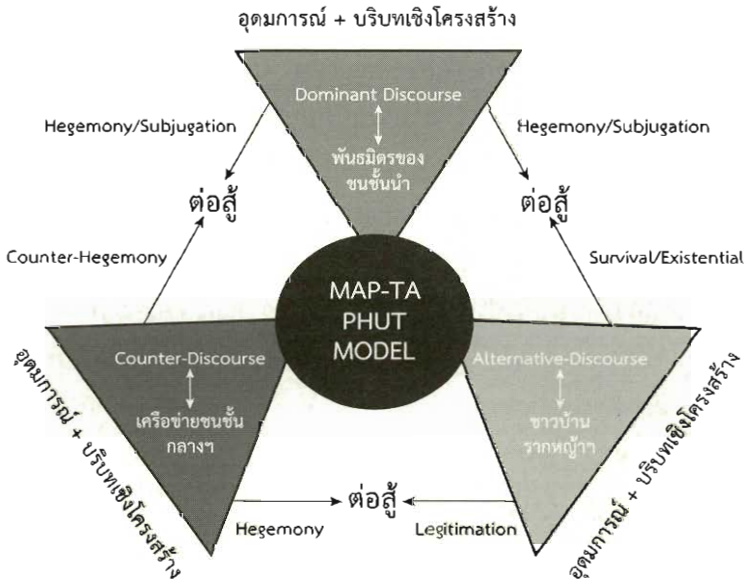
อุดมการณ์ + บริบทเชิงโครงสร้าง

Dominant Discourse

พันธมิตรของชนชั้นนำ

Hegemony/Subjugation

Hegemony/Subjugation

ต่อสู้

ต่อสู้

Counter-Hegemony

Survival/Existential

MAP-TA PHUT MODEL

อุดมการณ์ + บริบทเชิงโครงสร้าง

Counter-Discourse

เครือข่ายชนชั้นกลางฯ

Alternative-Discourse

ชาวบ้านรากหญ้าฯ

อุดมการณ์ + บริบทเชิงโครงสร้าง

ต่อสู้

Hegemony

Legitimation